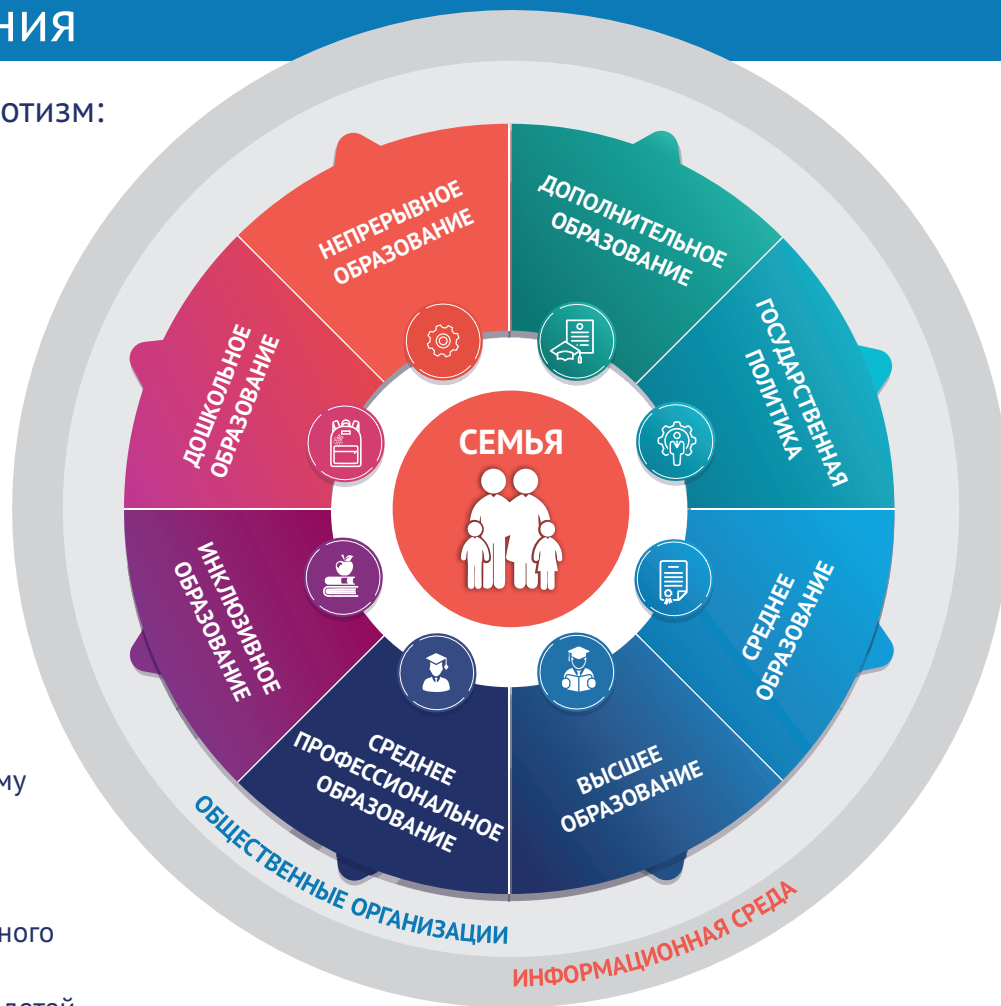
ния

отизм:

НЕПРЕРЫВНОЕ ОБРАЗОВАНИЕ

ДОПОЛНИТЕЛЬНОЕ ОБРАЗОВАНИЕ

ГОСУДАРСТВЕННАЯ ПОЛИТИКА

СРЕДНЕЕ ОБРАЗОВАНИЕ

ВЫСШЕЕ ОБРАЗОВАНИЕ

СРЕДНЕЕ ПРОФЕССИОНАЛЬНОЕ ОБРАЗОВАНИЕ

ИНКЛЮЗИВНОЕ ОБРАЗОВАНИЕ

ДОШКОЛЬНОЕ ОБРАЗОВАНИЕ

СЕМЬЯ

му

ного

детей

ОБЩЕСТВЕННЫЕ ОРГАНИЗАЦИИ

ИНФОРМАЦИОННАЯ СРЕДА